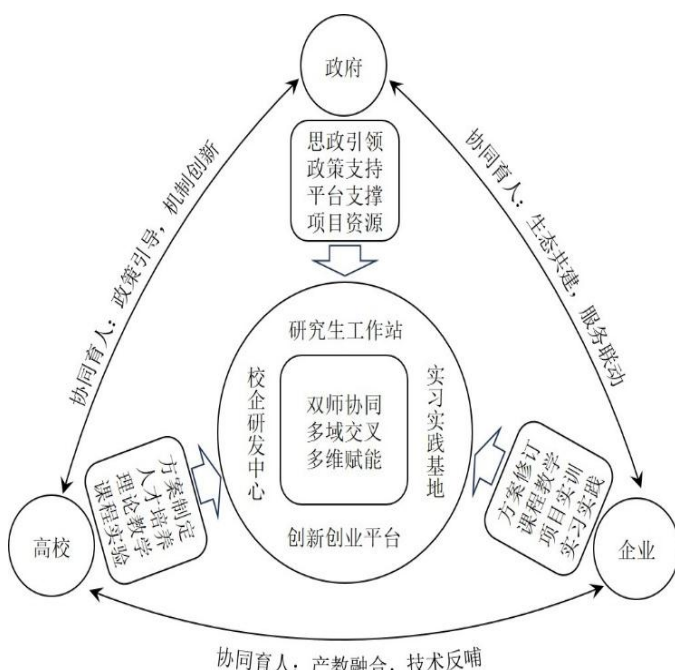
政府

思政引领
政策支持
平台支撑
项目资源

协同育人：政策引导，机制创新

协同育人：生态共建，服务联动

研究生工作站

校企研发中心

双师协同
多域交叉
多维赋能

实习实践基地

创新创业平台

方案制定
人才培养
理论教学
课程实验

方案修订
课程教学
项目实训
实习实践

高校

企业

协同育人：产教融合，技术反哺